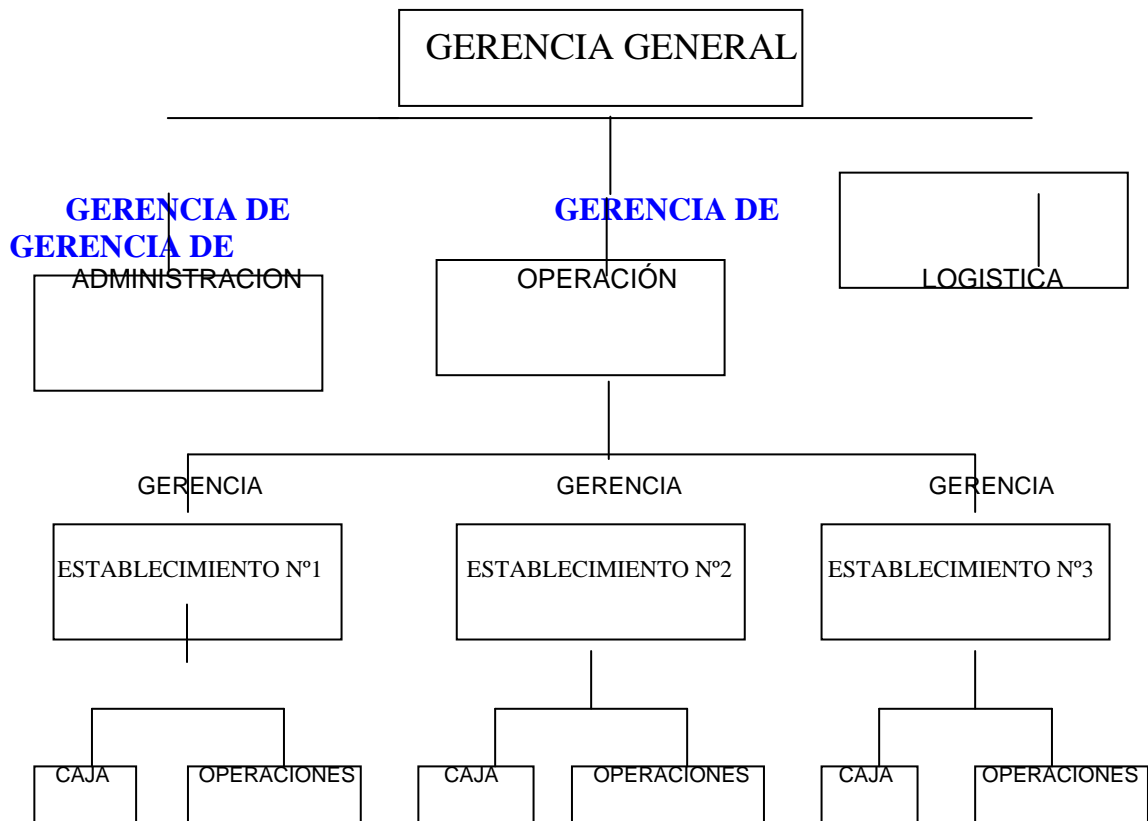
GERENCIA GENERAL

GERENCIA DE
GERENCIA DE
ADMINISTRACION

GERENCIA DE
OPERACIÓN

LOGISTICA

GERENCIA
ESTABLECIMIENTO Nº1

GERENCIA
ESTABLECIMIENTO Nº2

GERENCIA
ESTABLECIMIENTO Nº3

CAJA
OPERACIONES

CAJA
OPERACIONES

CAJA
OPERACIONES